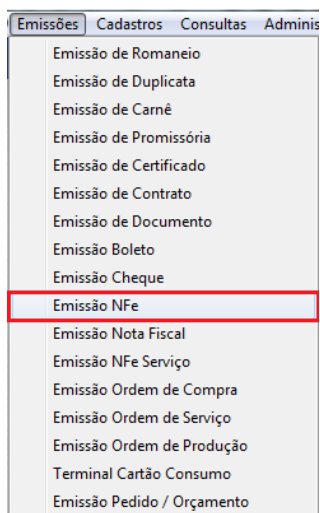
Emissões Cadastros Consultas Adminis

Emissão de Romaneio
Emissão de Duplicata
Emissão de Carnê
Emissão de Promissória
Emissão de Certificado
Emissão de Contrato
Emissão de Documento
Emissão Boleto
Emissão Cheque
Emissão NFe
Emissão Nota Fiscal
Emissão NFe Serviço
Emissão Ordem de Compra
Emissão Ordem de Serviço
Emissão Ordem de Produção
Terminal Cartão Consumo
Emissão Pedido / Orçamento